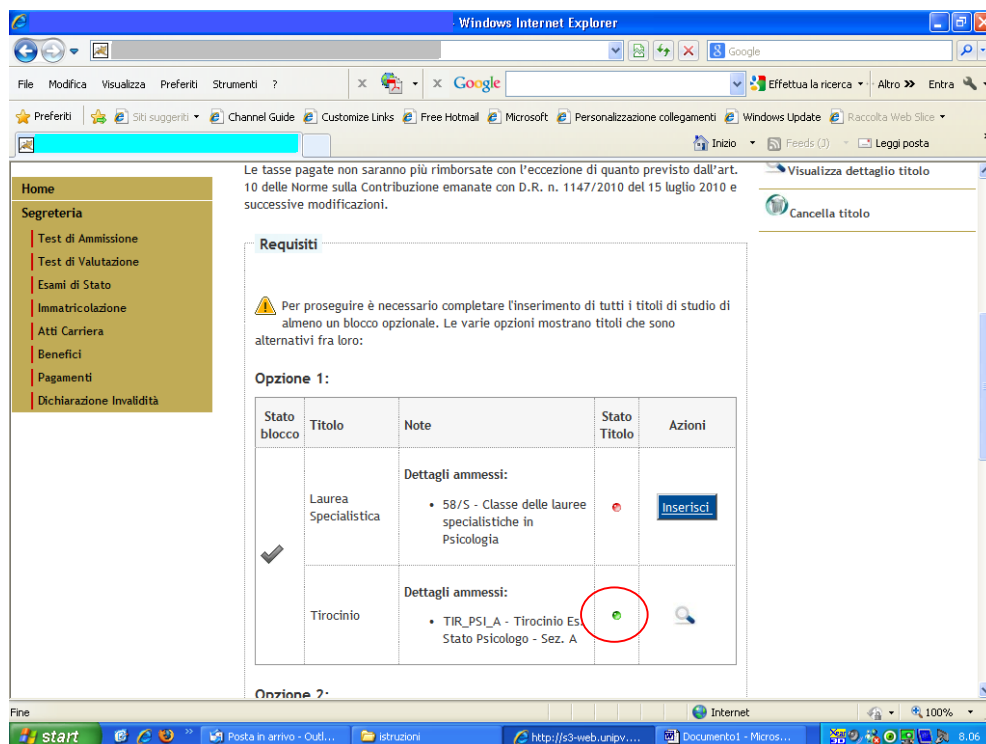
Windows Internet Explorer

Google

File Modifica Visualizza Preferiti Strumenti ?

Google

Effettua la ricerca ▾ Altro » Entra

Preferiti | Siti suggeriti ▾ Channel Guide Customize Links Free Hotmail Microsoft Personalizzazione collegamenti Windows Update Raccolta Web Slice ▾

Inizio ▾ Feeds (J) Leggi posta

Home
Segreteria
Test di Ammissione
Test di Valutazione
Esami di Stato
Immatricolazione
Atti Carriera
Benefici
Pagamenti
Dichiarazione Invalidità

Le tasse pagate non saranno più rimborsate con l'eccezione di quanto previsto dall'art. 10 delle Norme sulla Contribuzione emanate con D.R. n. 1147/2010 del 15 luglio 2010 e successive modificazioni.

Visualizza dettaglio titolo

Cancella titolo

Requisiti

Per proseguire è necessario completare l'inserimento di tutti i titoli di studio di almeno un blocco opzionale. Le varie opzioni mostrano titoli che sono alternativi fra loro:

Opzione 1:

| Stato blocco | Titolo | Note | Stato Titolo | Azioni |
|---|---|---|---|---|
| | Laurea Specialistica | Dettagli ammessi: • 58/S - Classe delle lauree specialistiche in Psicologia | | Inserisci |
| | Tirocinio | Dettagli ammessi: • TIR_PSI_A - Tirocinio Es. Stato Psicologo - Sez. A | | |

Opzione 2:

Fine | Internet | 100%

start | Posta in arrivo - Outl... | istruzioni | http://s3-web.unipv.... | Documento1 - Micros... | 8.06